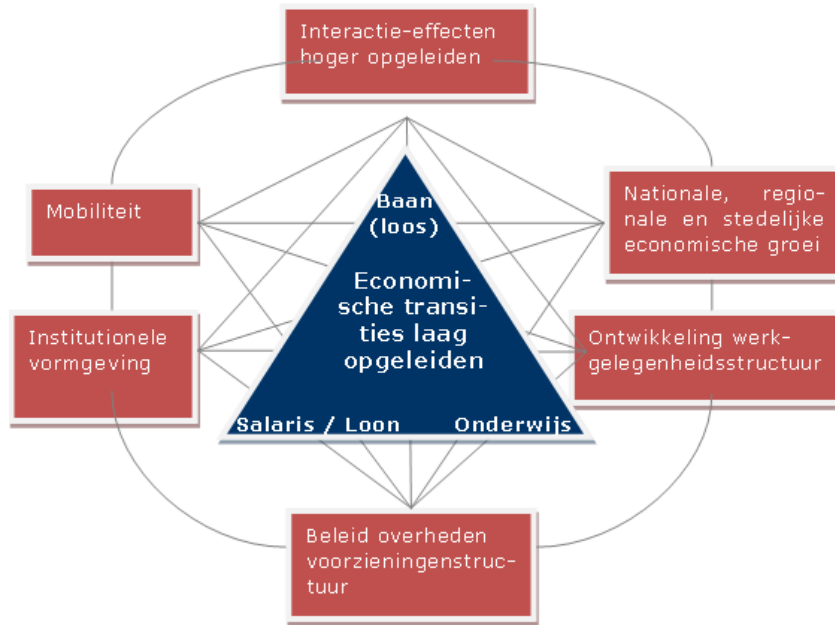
Interactie-effecten hoger opgeleiden

Mobiliteit

Nationale, regionale en stedelijke economische groei

Baan (loos)

Economische transities laag opgeleiden

Institutionele vormgeving

Ontwikkeling werkgelegenheidsstructuur

Salaris / Loon

Onderwijs

Beleid overheden voorzieningenstructuur